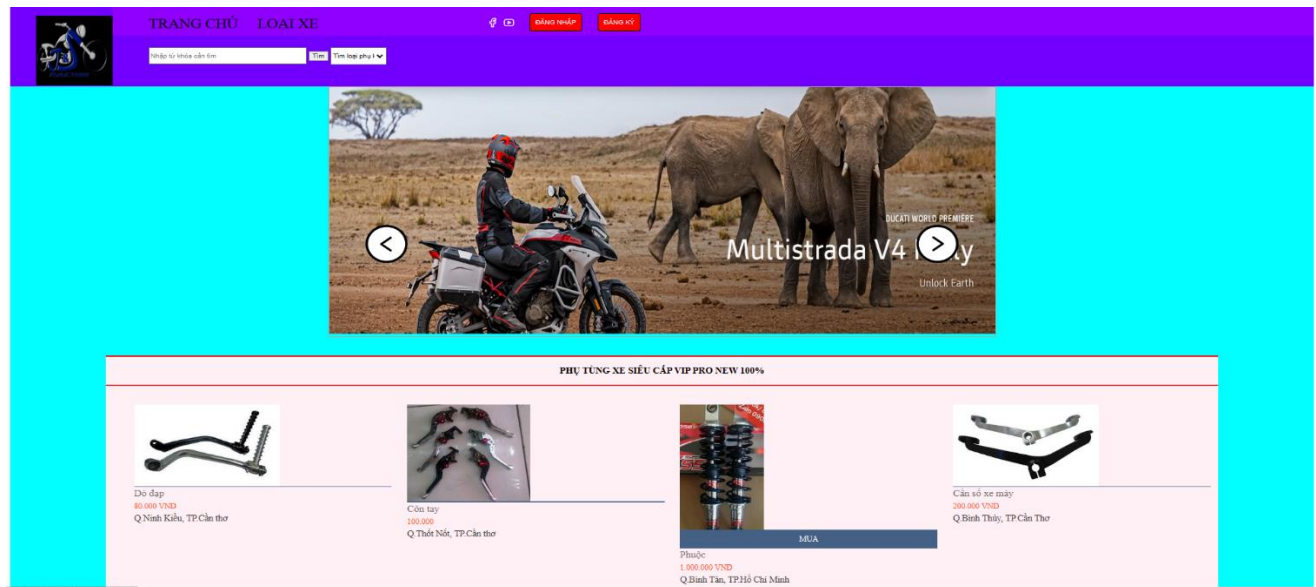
TRANG CHỦ LOẠI XE

ĐĂNG NHẬP ĐĂNG KÝ

Nhập từ khóa cần tìm Tìm Tìm loại phụ t

DUCATI WORLD PREMIERE

Multistrada V4 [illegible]y

Unlock Earth

PHỤ TÙNG XE SIÊU CẤP VIP PRO NEW 100%

Đò đạp
80.000 VND
Q.Ninh Kiều, TP.Cần thơ

Côn tay
100.000
Q.Thốt Nốt, TP.Cần thơ

MUA
Phuộc
1.000.000 VND
Q.Bình Tân, TP.Hồ Chí Minh

Cần số xe máy
200.000 VND
Q.Bình Thủy, TP.Cần Thơ